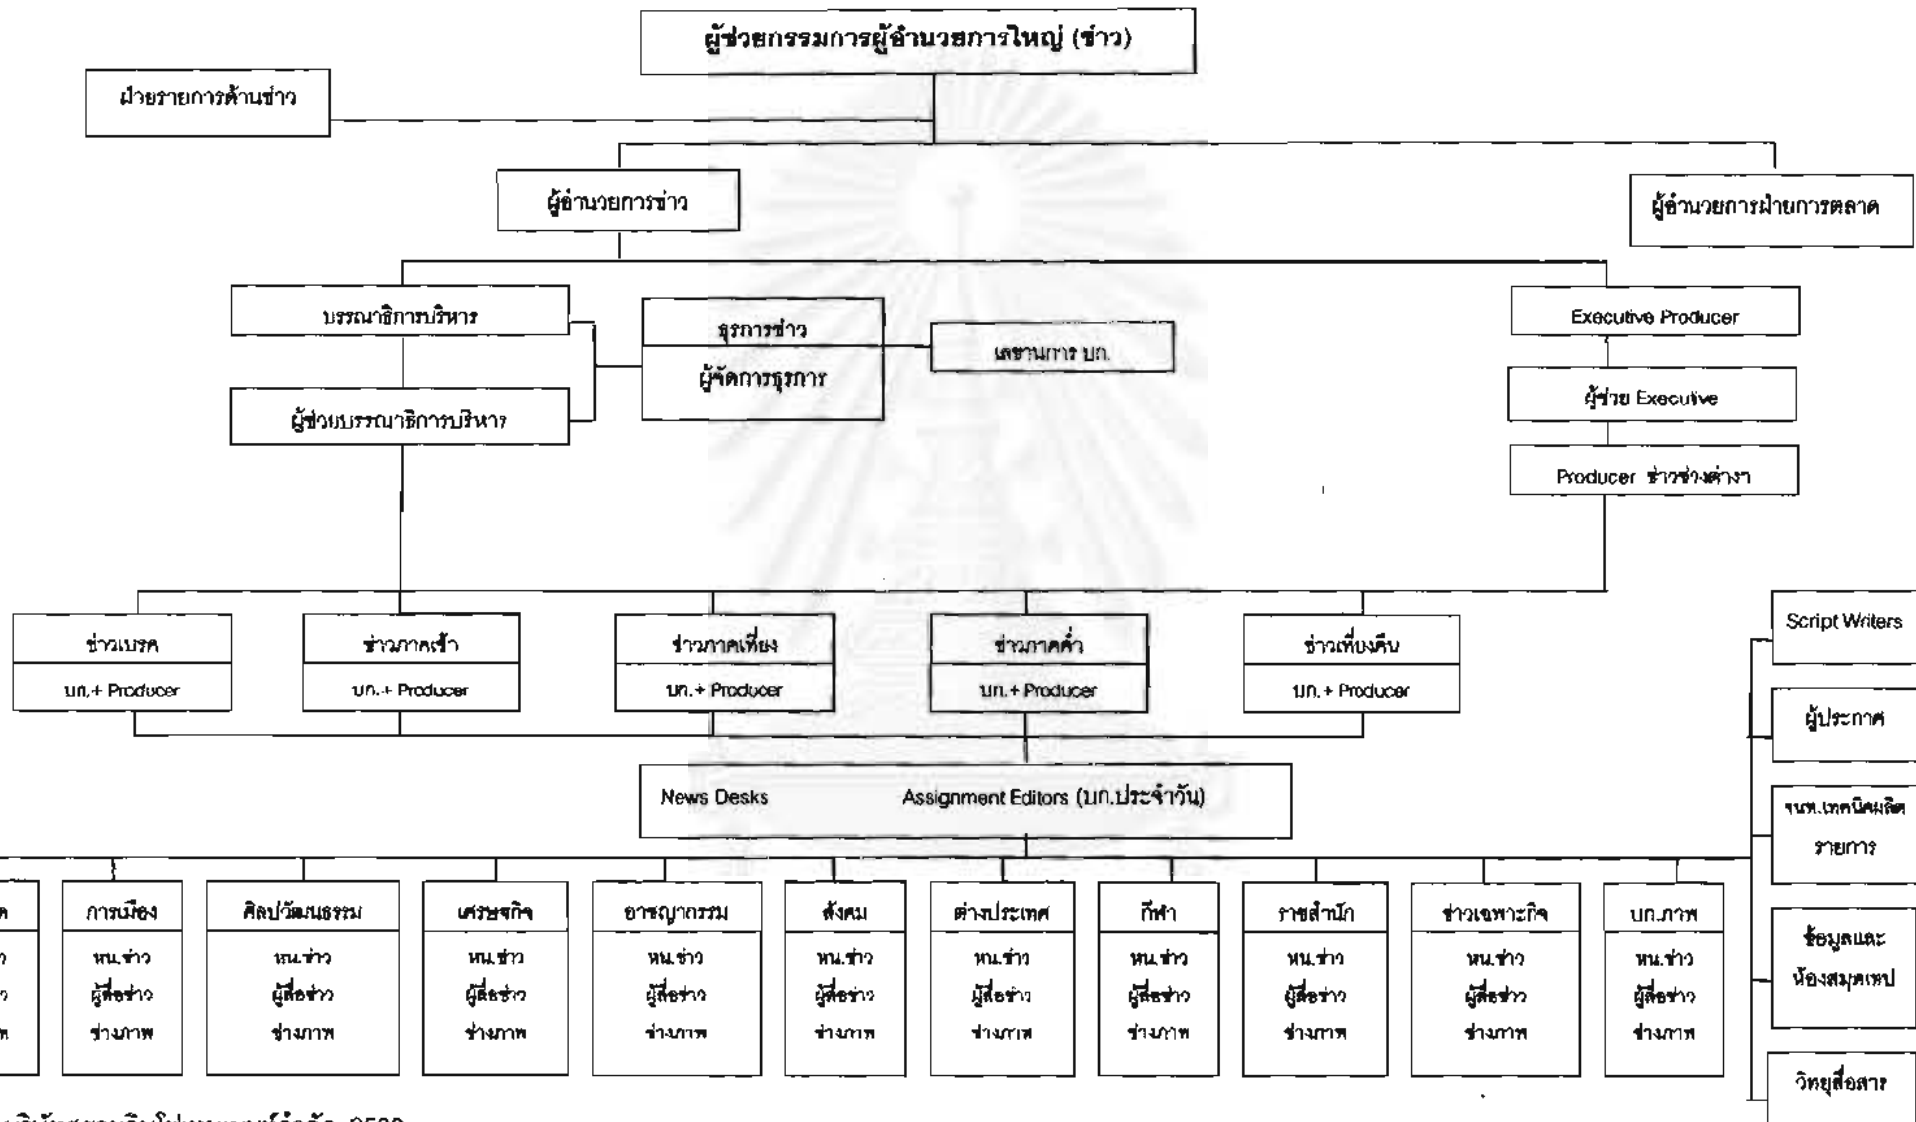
ผู้ช่วยกรรมการผู้อำนวยการใหญ่ (ข่าว)

ฝ่ายรายการด้านข่าว

ผู้อำนวยการข่าว

ผู้อำนวยการฝ่ายการตลาด

บรรณาธิการบริหาร

ผู้ช่วยบรรณาธิการบริหาร

ธุรการข่าว

ผู้จัดการธุรการ

เลขานุการ บก.

Executive Producer

ผู้ช่วย Executive

Producer ข่าวช่วงต่างๆ

ข่าวเบรค
บก.+ Producer

ข่าวภาคเช้า
บก.+ Producer

ข่าวภาคเที่ยง
บก.+ Producer

ข่าวภาคค่ำ
บก.+ Producer

ข่าวเที่ยงคืน
บก.+ Producer

Script Writers

ผู้ประกาศ

จนท.เทคนิคผลิตรายการ

ข้อมูลและห้องสมุดเทป

วิทยุสื่อสาร

News Desks Assignment Editors (บก.ประจำวัน)

| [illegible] | การเมือง | ศิลปวัฒนธรรม | เศรษฐกิจ | อาชญากรรม | สังคม | ต่างประเทศ | กีฬา | ราชสำนัก | ข่าวเฉพาะกิจ | บก.ภาพ |
|---|---|---|---|---|---|---|---|---|---|---|
| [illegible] | หน.ข่าว | หน.ข่าว | หน.ข่าว | หน.ข่าว | หน.ข่าว | หน.ข่าว | หน.ข่าว | หน.ข่าว | หน.ข่าว | หน.ข่าว |
| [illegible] | ผู้สื่อข่าว | ผู้สื่อข่าว | ผู้สื่อข่าว | ผู้สื่อข่าว | ผู้สื่อข่าว | ผู้สื่อข่าว | ผู้สื่อข่าว | ผู้สื่อข่าว | ผู้สื่อข่าว | ผู้สื่อข่าว |
| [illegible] | ช่างภาพ | ช่างภาพ | ช่างภาพ | ช่างภาพ | ช่างภาพ | ช่างภาพ | ช่างภาพ | ช่างภาพ | ช่างภาพ | ช่างภาพ |

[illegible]